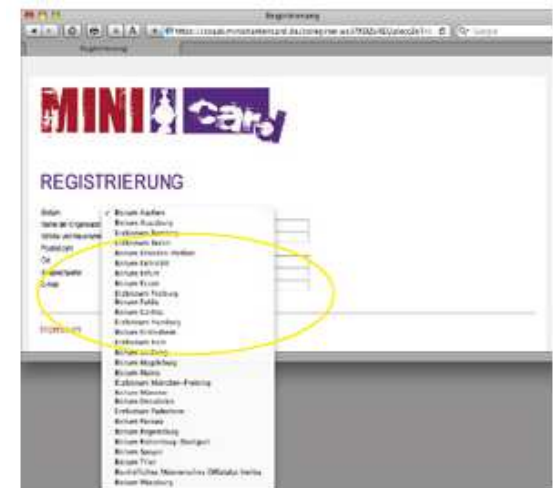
Registrierung

https://cosqa.ministrantencard.de/

Google

Registrierung

MINI card

REGISTRIERUNG

Bistum
Name der Organisation
Straße und Hausnummer
Postleitzahl
Ort
Ansprechpartner
E-Mail

Impressum

✓ Bistum Aachen
Bistum Augsburg
Erzbistum Bamberg
Erzbistum Berlin
Bistum Dresden-Meißen
Bistum Eichstätt
Bistum Erfurt
Bistum Essen
Erzbistum Freiburg
Bistum Fulda
Bistum Görlitz
Erzbistum Hamburg
Bistum Hildesheim
Erzbistum Köln
Bistum Limburg
Bistum Magdeburg
Bistum Mainz
Erzbistum München-Freising
Bistum Münster
Bistum Osnabrück
Erzbistum Paderborn
Bistum Passau
Bistum Regensburg
Bistum Rottenburg-Stuttgart
Bistum Speyer
Bistum Trier
Deutschlands Militärisches Offizialat Verbe
Bistum Würzburg